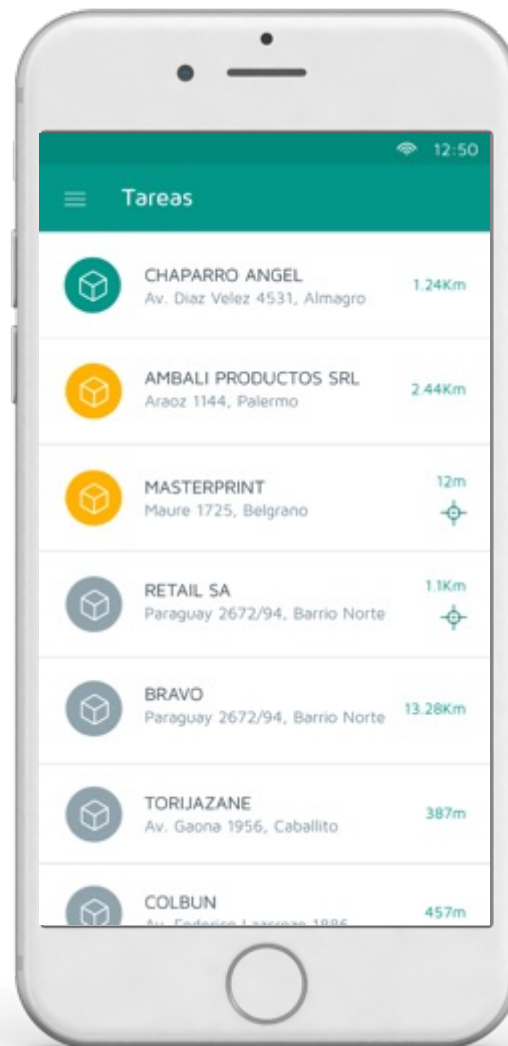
12:50

Tareas

CHAPARRO ANGEL
Av. Diaz Velez 4531, Almagro
1.24Km

AMBALI PRODUCTOS SRL
Araoz 1144, Palermo
2.44Km

MASTERPRINT
Maure 1725, Belgrano
12m

RETAIL SA
Paraguay 2672/94, Barrio Norte
1.1Km

BRAVO
Paraguay 2672/94, Barrio Norte
13.28Km

TORIJAZANE
Av. Gaona 1956, Caballito
387m

COLBUN
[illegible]
457m